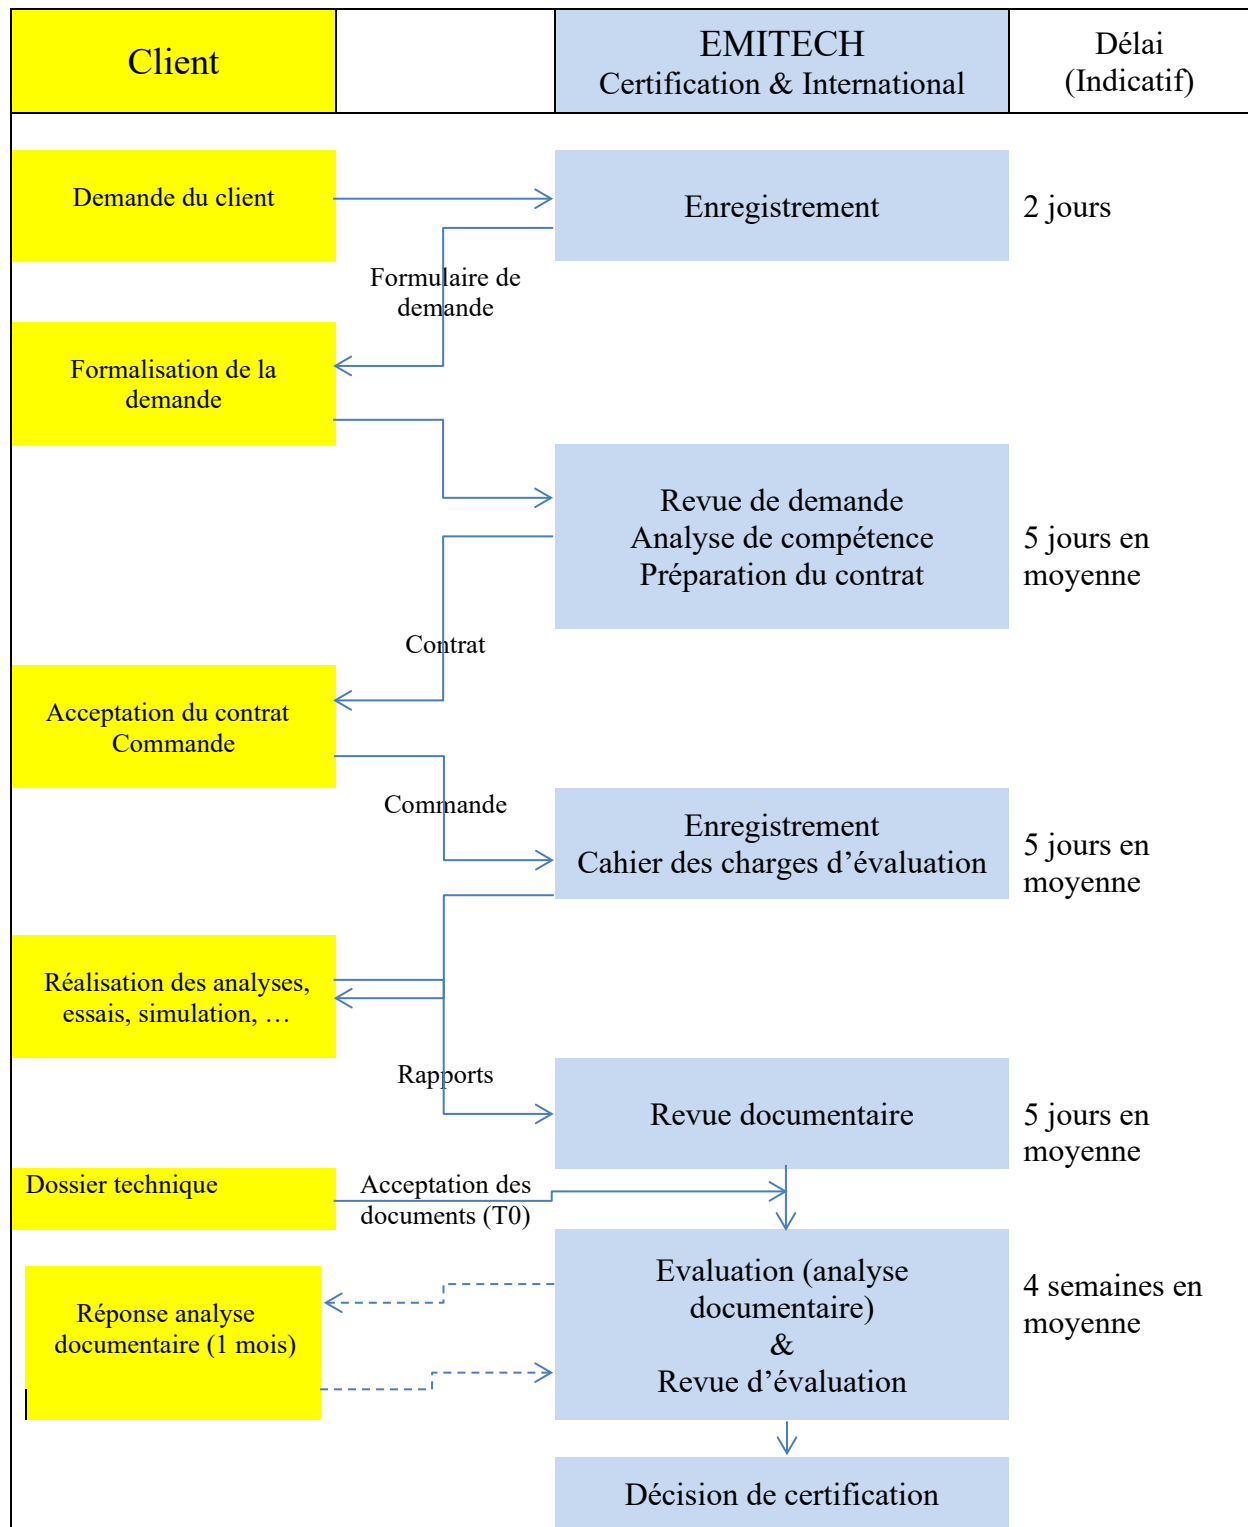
| Client | | EMITECH Certification & International | Délai (Indicatif) |
|---|---|---|---|

Demande du client

Enregistrement

2 jours

Formulaire de demande

Formalisation de la demande

Revue de demande
Analyse de compétence
Préparation du contrat

5 jours en moyenne

Contrat

Acceptation du contrat
Commande

Commande

Enregistrement
Cahier des charges d'évaluation

5 jours en moyenne

Réalisation des analyses, essais, simulation, …

Rapports

Revue documentaire

5 jours en moyenne

Dossier technique

Acceptation des documents (T0)

Evaluation (analyse documentaire)
&
Revue d'évaluation

4 semaines en moyenne

Réponse analyse documentaire (1 mois)

Décision de certification